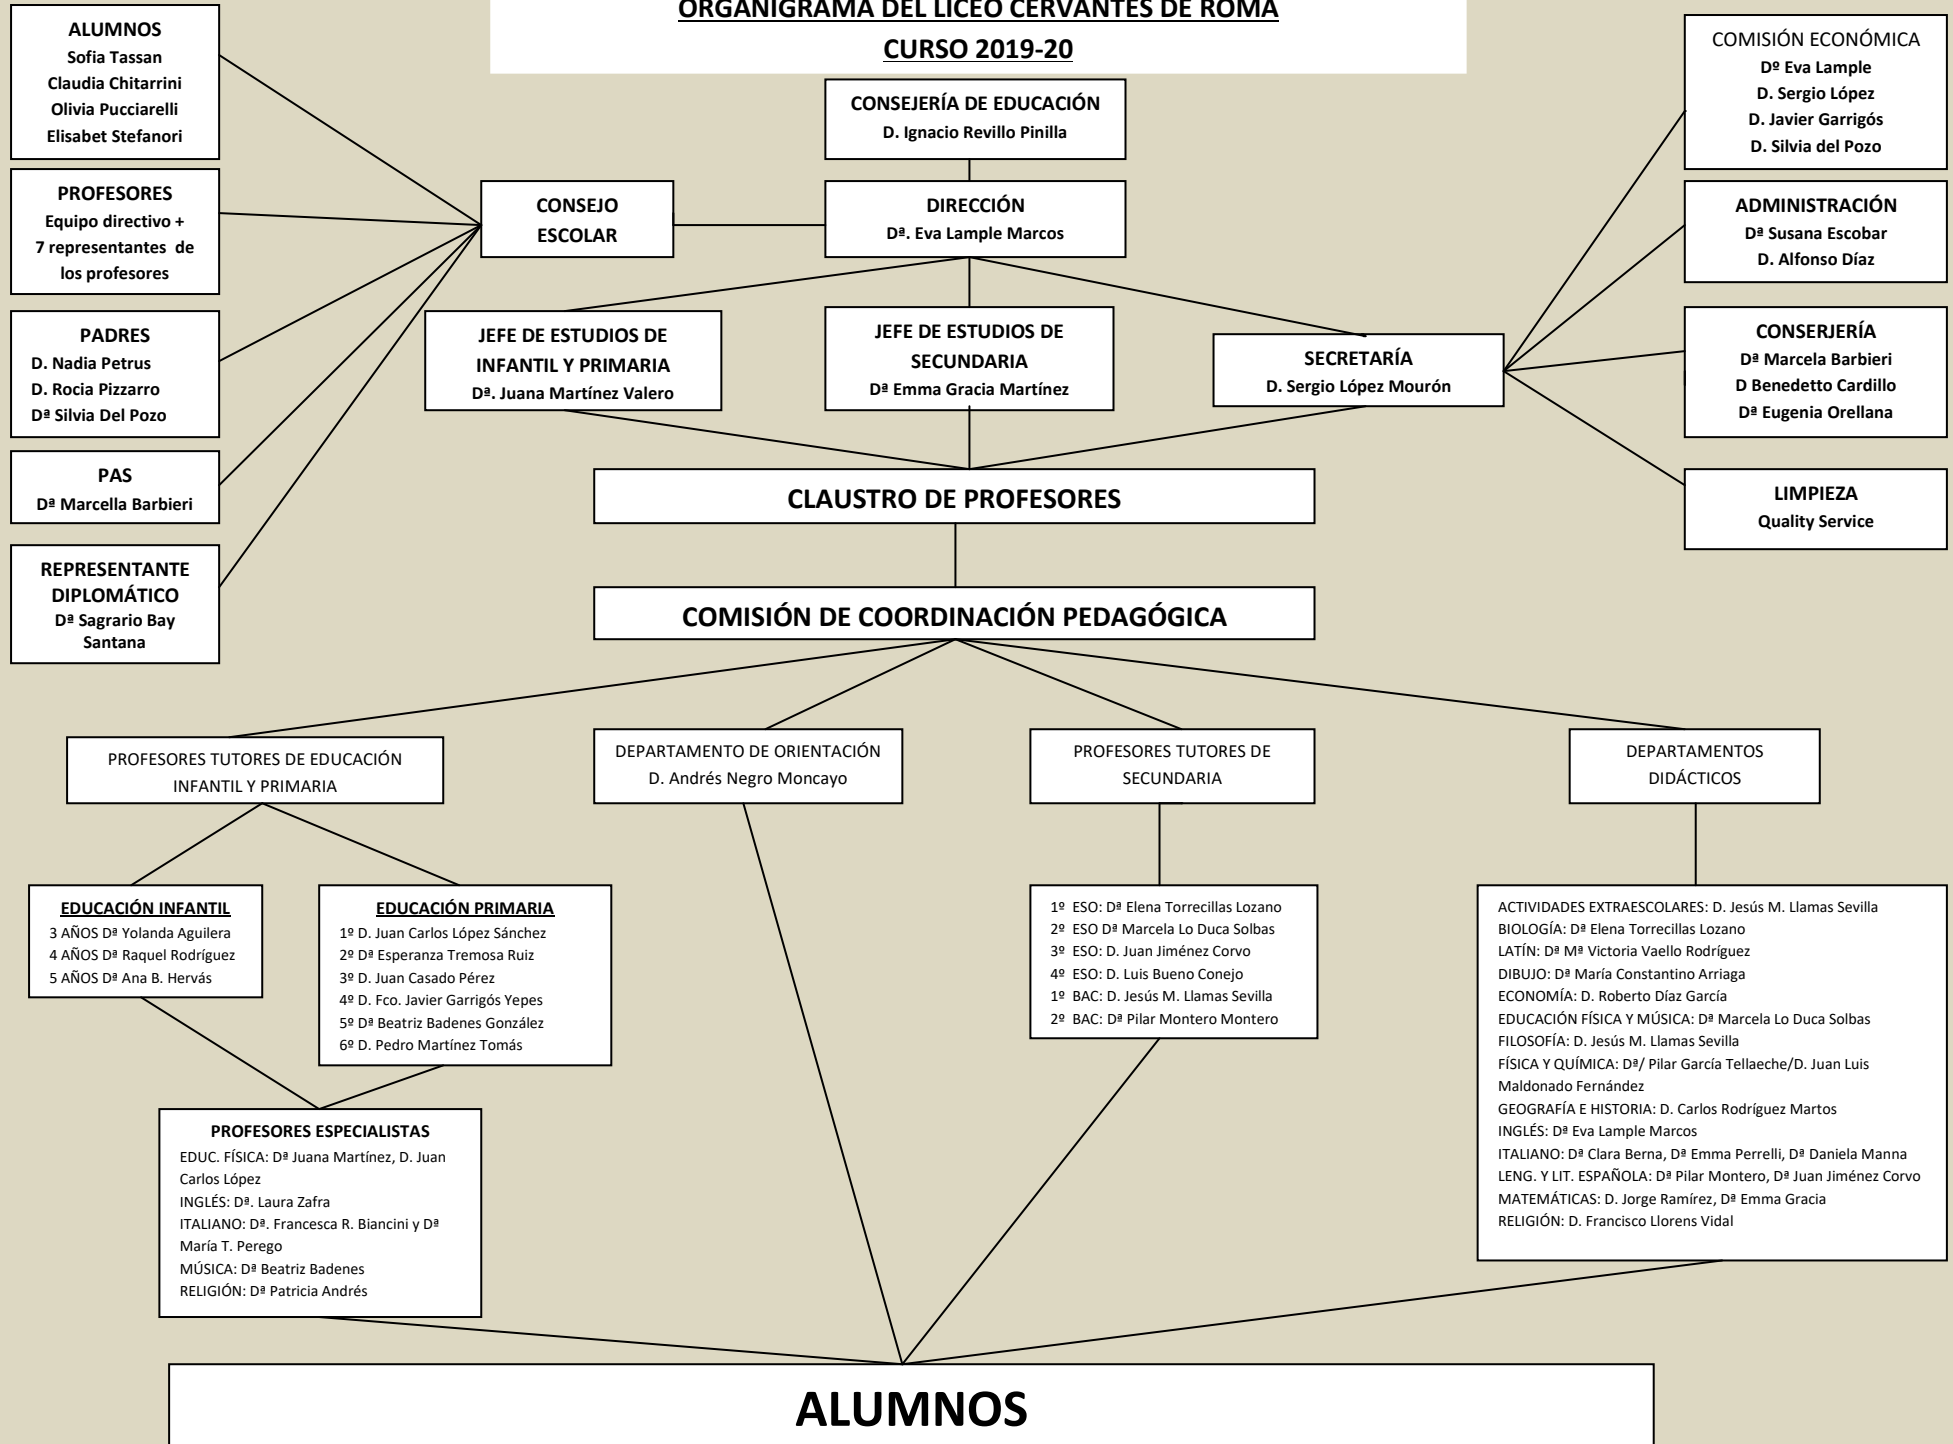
ORGANIGRAMA DEL LICEO CERVANTES DE ROMA
CURSO 2019-20

ALUMNOS
Sofia Tassan
Claudia Chitarrini
Olivia Pucciarelli
Elisabet Stefanori

PROFESORES
Equipo directivo + 7 representantes de los profesores

PADRES
D. Nadia Petrus
D. Rocia Pizzarro
Dª Silvia Del Pozo

PAS
Dª Marcella Barbieri

REPRESENTANTE DIPLOMÁTICO
Dª Sagrario Bay Santana

CONSEJO ESCOLAR

CONSEJERÍA DE EDUCACIÓN
D. Ignacio Revillo Pinilla

DIRECCIÓN
Dª. Eva Lample Marcos

COMISIÓN ECONÓMICA
Dº Eva Lample
D. Sergio López
D. Javier Garrigós
D. Silvia del Pozo

ADMINISTRACIÓN
Dª Susana Escobar
D. Alfonso Díaz

CONSERJERÍA
Dª Marcela Barbieri
D Benedetto Cardillo
Dª Eugenia Orellana

LIMPIEZA
Quality Service

JEFE DE ESTUDIOS DE INFANTIL Y PRIMARIA
Dª. Juana Martínez Valero

JEFE DE ESTUDIOS DE SECUNDARIA
Dª Emma Gracia Martínez

SECRETARÍA
D. Sergio López Mourón

CLAUSTRO DE PROFESORES

COMISIÓN DE COORDINACIÓN PEDAGÓGICA

PROFESORES TUTORES DE EDUCACIÓN INFANTIL Y PRIMARIA

DEPARTAMENTO DE ORIENTACIÓN
D. Andrés Negro Moncayo

PROFESORES TUTORES DE SECUNDARIA

DEPARTAMENTOS DIDÁCTICOS

EDUCACIÓN INFANTIL
3 AÑOS Dª Yolanda Aguilera
4 AÑOS Dª Raquel Rodríguez
5 AÑOS Dª Ana B. Hervás

EDUCACIÓN PRIMARIA
1º D. Juan Carlos López Sánchez
2º Dª Esperanza Tremosa Ruiz
3º D. Juan Casado Pérez
4º D. Fco. Javier Garrigós Yepes
5º Dª Beatriz Badenes González
6º D. Pedro Martínez Tomás

1º ESO: Dª Elena Torrecillas Lozano
2º ESO Dª Marcela Lo Duca Solbas
3º ESO: D. Juan Jiménez Corvo
4º ESO: D. Luis Bueno Conejo
1º BAC: D. Jesús M. Llamas Sevilla
2º BAC: Dª Pilar Montero Montero

ACTIVIDADES EXTRAESCOLARES: D. Jesús M. Llamas Sevilla
BIOLOGÍA: Dª Elena Torrecillas Lozano
LATÍN: Dª Mª Victoria Vaello Rodríguez
DIBUJO: Dª María Constantino Arriaga
ECONOMÍA: D. Roberto Díaz García
EDUCACIÓN FÍSICA Y MÚSICA: Dª Marcela Lo Duca Solbas
FILOSOFÍA: D. Jesús M. Llamas Sevilla
FÍSICA Y QUÍMICA: Dª/ Pilar García Tellaeche/D. Juan Luis Maldonado Fernández
GEOGRAFÍA E HISTORIA: D. Carlos Rodríguez Martos
INGLÉS: Dª Eva Lample Marcos
ITALIANO: Dª Clara Berna, Dª Emma Perrelli, Dª Daniela Manna
LENG. Y LIT. ESPAÑOLA: Dª Pilar Montero, Dª Juan Jiménez Corvo
MATEMÁTICAS: D. Jorge Ramírez, Dª Emma Gracia
RELIGIÓN: D. Francisco Llorens Vidal

PROFESORES ESPECIALISTAS
EDUC. FÍSICA: Dª Juana Martínez, D. Juan Carlos López
INGLÉS: Dª. Laura Zafra
ITALIANO: Dª. Francesca R. Biancini y Dª María T. Perego
MÚSICA: Dª Beatriz Badenes
RELIGIÓN: Dª Patricia Andrés

ALUMNOS